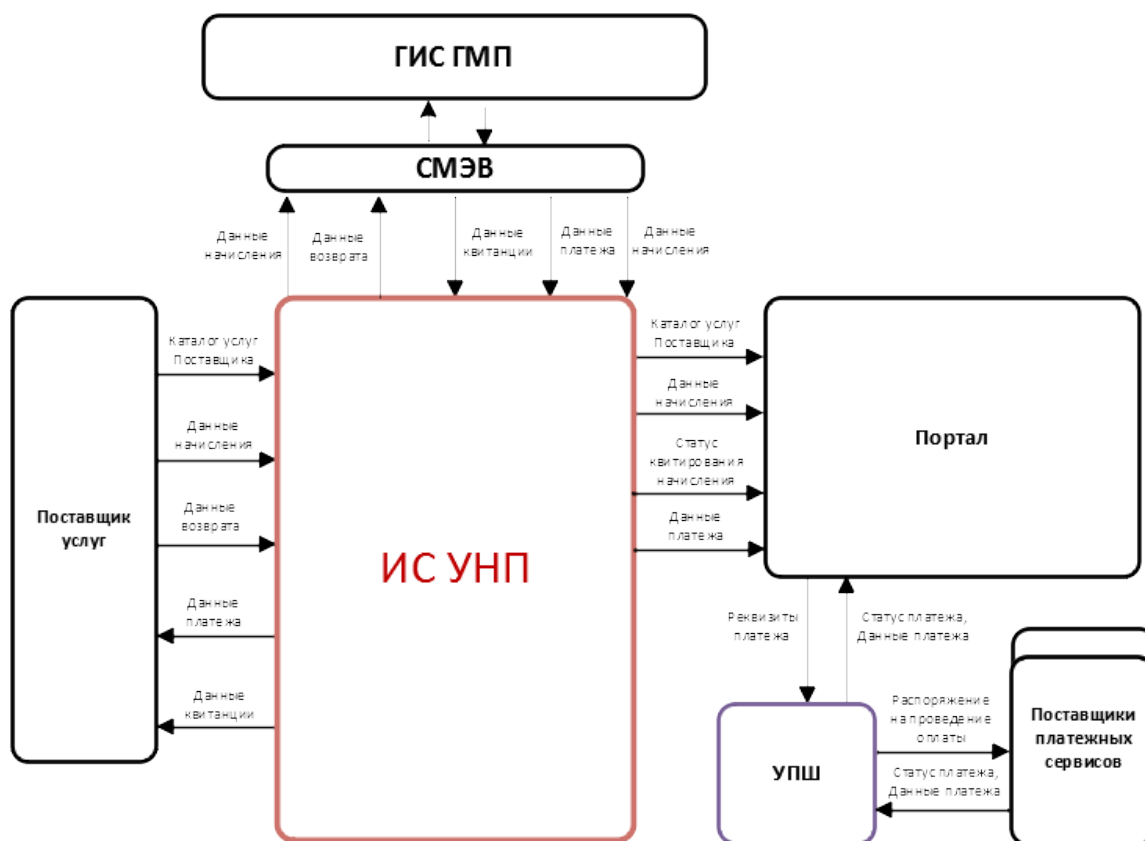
ГИС ГМП

СМЭВ

Данные начисления

Данные возврата

Данные квитанции

Данные платежа

Данные начисления

Поставщик услуг

Каталог услуг Поставщика

Данные начисления

Данные возврата

Данные платежа

Данные квитанции

ИС УНП

Каталог услуг Поставщика

Данные начисления

Статус квитирования начисления

Данные платежа

Портал

Реквизиты платежа

Статус платежа, Данные платежа

УПШ

Распоряжение на проведение оплаты

Статус платежа, Данные платежа

Поставщики платежных сервисов